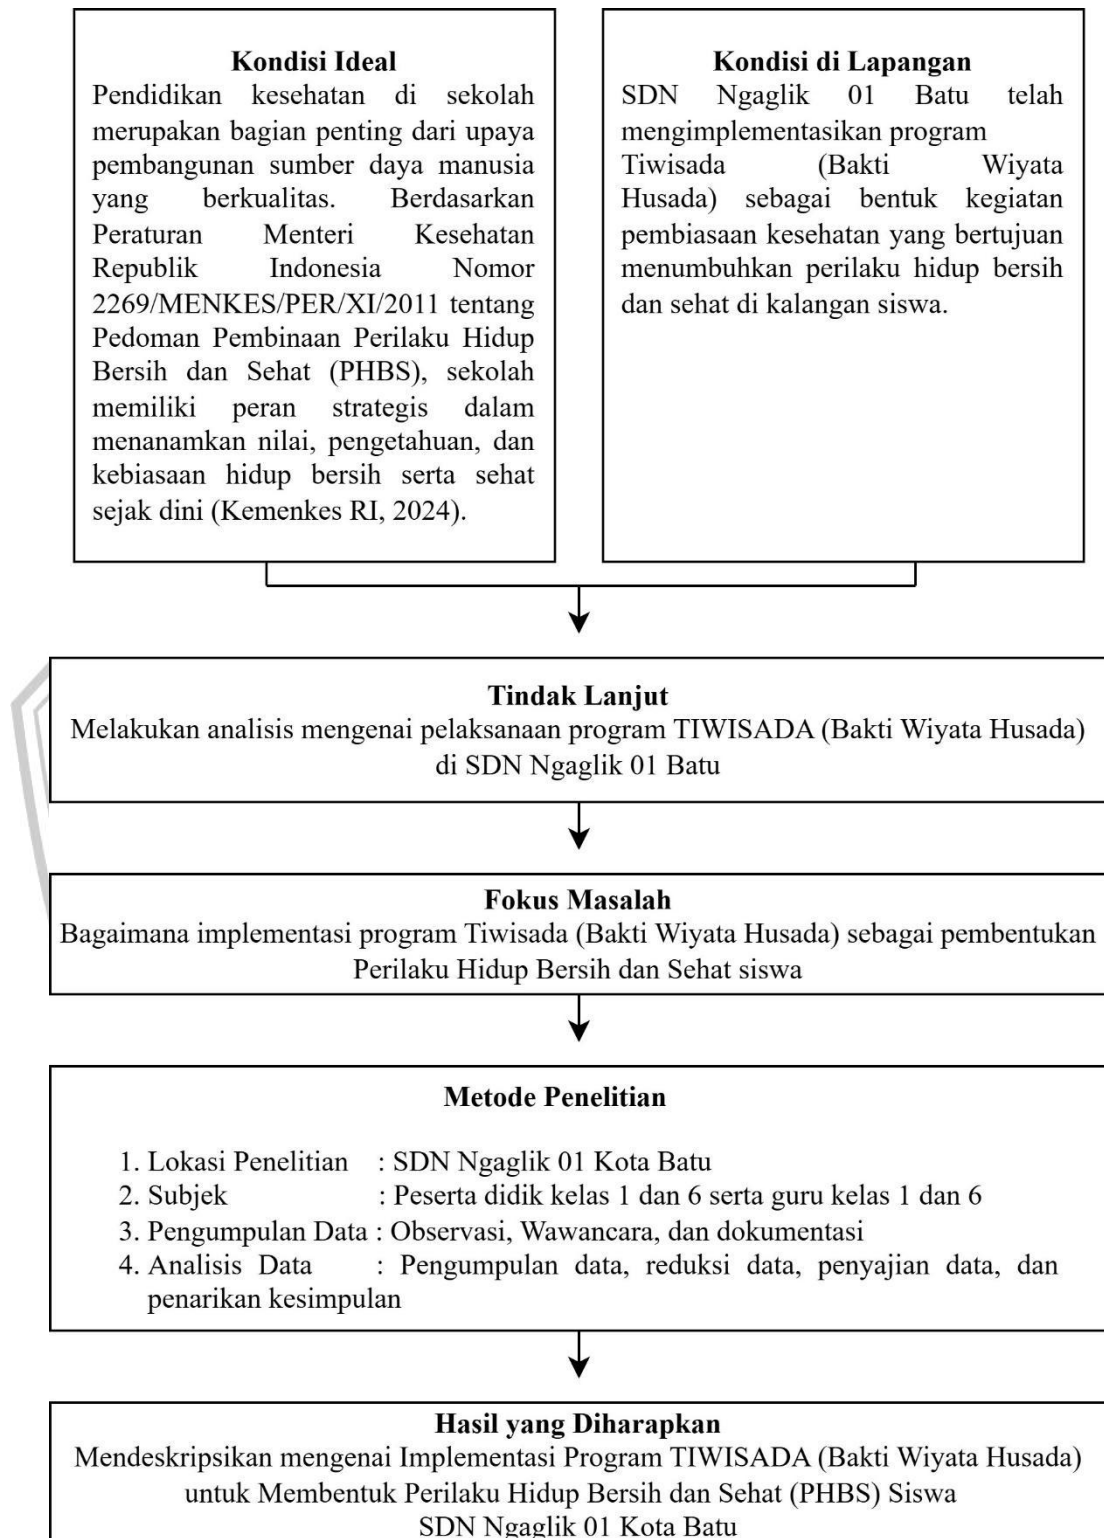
Kondisi Ideal
Pendidikan kesehatan di sekolah merupakan bagian penting dari upaya pembangunan sumber daya manusia yang berkualitas. Berdasarkan Peraturan Menteri Kesehatan Republik Indonesia Nomor 2269/MENKES/PER/XI/2011 tentang Pedoman Pembinaan Perilaku Hidup Bersih dan Sehat (PHBS), sekolah memiliki peran strategis dalam menanamkan nilai, pengetahuan, dan kebiasaan hidup bersih serta sehat sejak dini (Kemenkes RI, 2024).

Kondisi di Lapangan
SDN Ngaglik 01 Batu telah mengimplementasikan program Tiwisada (Bakti Wiyata Husada) sebagai bentuk kegiatan pembiasaan kesehatan yang bertujuan menumbuhkan perilaku hidup bersih dan sehat di kalangan siswa.

Tindak Lanjut
Melakukan analisis mengenai pelaksanaan program TIWISADA (Bakti Wiyata Husada) di SDN Ngaglik 01 Batu

Fokus Masalah
Bagaimana implementasi program Tiwisada (Bakti Wiyata Husada) sebagai pembentukan Perilaku Hidup Bersih dan Sehat siswa

Metode Penelitian
1. Lokasi Penelitian : SDN Ngaglik 01 Kota Batu
2. Subjek : Peserta didik kelas 1 dan 6 serta guru kelas 1 dan 6
3. Pengumpulan Data : Observasi, Wawancara, dan dokumentasi
4. Analisis Data : Pengumpulan data, reduksi data, penyajian data, dan penarikan kesimpulan

Hasil yang Diharapkan
Mendeskripsikan mengenai Implementasi Program TIWISADA (Bakti Wiyata Husada) untuk Membentuk Perilaku Hidup Bersih dan Sehat (PHBS) Siswa SDN Ngaglik 01 Kota Batu